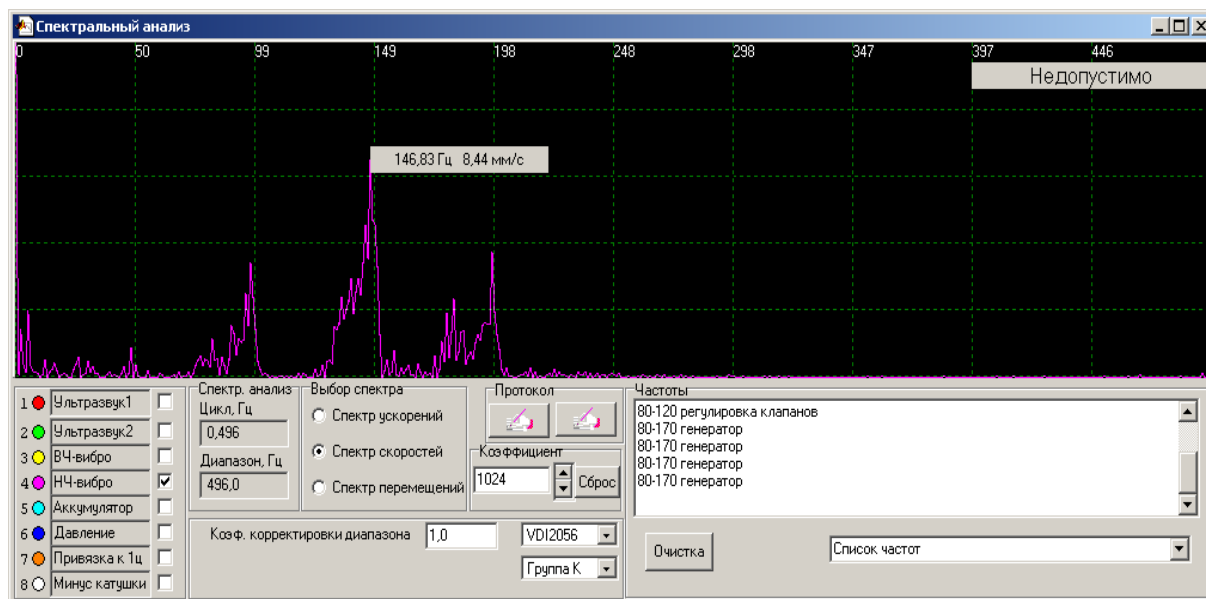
Спектральный анализ

0 50 99 149 198 248 298 347 397 446

Недопустимо

146,83 Гц 8,44 мм/с

1 Ультразвук1
2 Ультразвук2
3 ВЧ-вибро
4 НЧ-вибро
5 Аккумулятор
6 Давление
7 Привязка к 1ц
8 Минус катушки

Спектр. анализ
Цикл, Гц
0,496
Диапазон, Гц
496,0

Выбор спектра
Спектр ускорений
Спектр скоростей
Спектр перемещений

Протокол

Коэффициент
1024
Сброс

Частоты
80-120 регулировка клапанов
80-170 генератор
80-170 генератор
80-170 генератор
80-170 генератор

Коэф. корректировки диапазона 1,0
VDI2056
Группа К

Очистка
Список частот